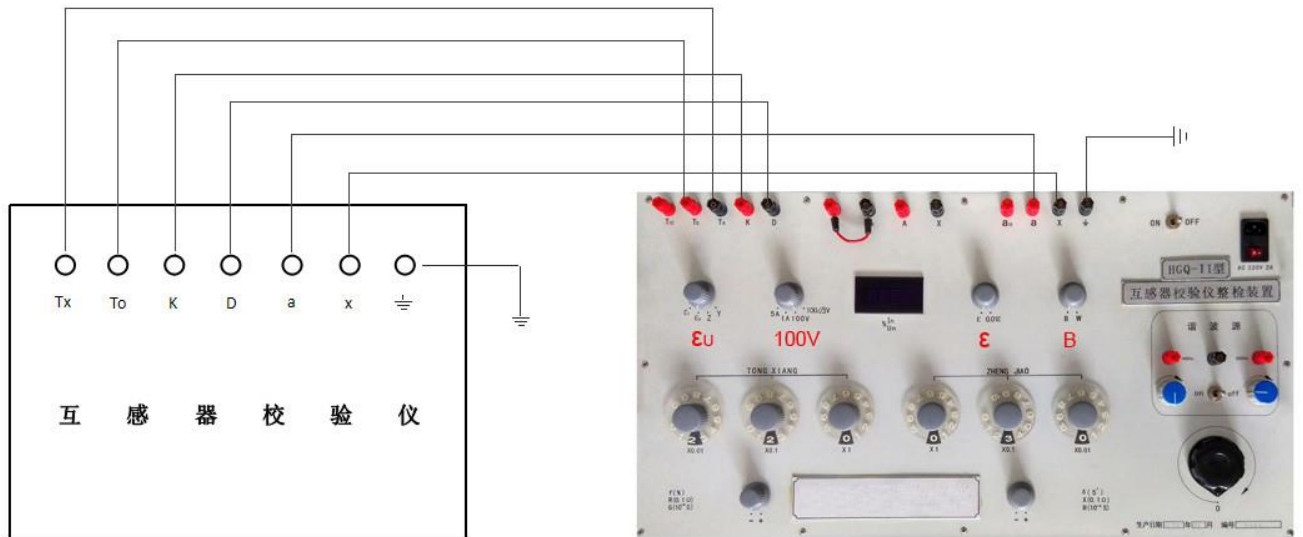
Tx To K D a x

互 感 器 校 验 仪

To Tx Tx K D A X a a X

ON OFF

HGQ-II型

互感器校验仪整检装置

AC 220V 2A

εU 100V ε B

5A 1A 100V 100/√3V

TONG XIANG

ZHENG JIAO

谐波源

ON OFF

X0.01 X0.1 X1 X1 X0.1 X0.01

f(%) R(Ω) G(10⁻⁶S)

δ(′) X(Ω) B(10⁻⁶S)

生产日期 年 月 编号